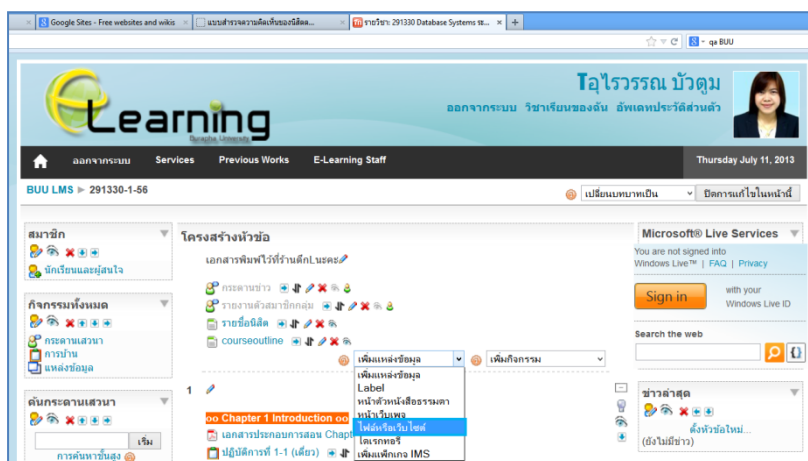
Google Sites - Free websites and wikis
แบบสำรวจความคิดเห็นของนิสิต...
รายวิชา: 291330 Database Systems ..
qa BUU

Learning
Burapha University

Tอุไรวรรณ บัวตูม
ออกจากระบบ วิชาเรียนของฉัน อัพเดทประวัติส่วนตัว

ออกจากระบบ Services Previous Works E-Learning Staff
Thursday July 11, 2013

BUU LMS ► 291330-1-56
เปลี่ยนบทบาทเป็น
ปิดการแก้ไขในหน้านี้

สมาชิก
นักเรียนและผู้สนใจ

กิจกรรมทั้งหมด
กระดานเสวนา
การบ้าน
แหล่งข้อมูล

ค้นกระดานเสวนา
เริ่ม
การค้นหาขั้นสูง

โครงสร้างหัวข้อ
เอกสารพิมพ์ไว้ที่ร้านตึกLนะคะ
กระดานข่าว
รายงานตัวสมาชิกกลุ่ม
รายชื่อนิสิต
courseoutline
เพิ่มแหล่งข้อมูล
เพิ่มกิจกรรม
เพิ่มแหล่งข้อมูล
Label
หน้าตัวหนังสือธรรมดา
หน้าเว็บเพจ
ไฟล์หรือเว็บไซต์
ไดเรกทอรี
เพิ่มแพ็กเกจ IMS

1
oo Chapter 1 Introduction oo
เอกสารประกอบการสอน Chapt
ปฏิบัติการที่ 1-1 (เดี่ยว)

Microsoft® Live Services
You are not signed into Windows Live™ | FAQ | Privacy
Sign in
with your Windows Live ID
Search the web

ข่าวล่าสุด
ตั้งหัวข้อใหม่...
(ยังไม่มีข่าว)